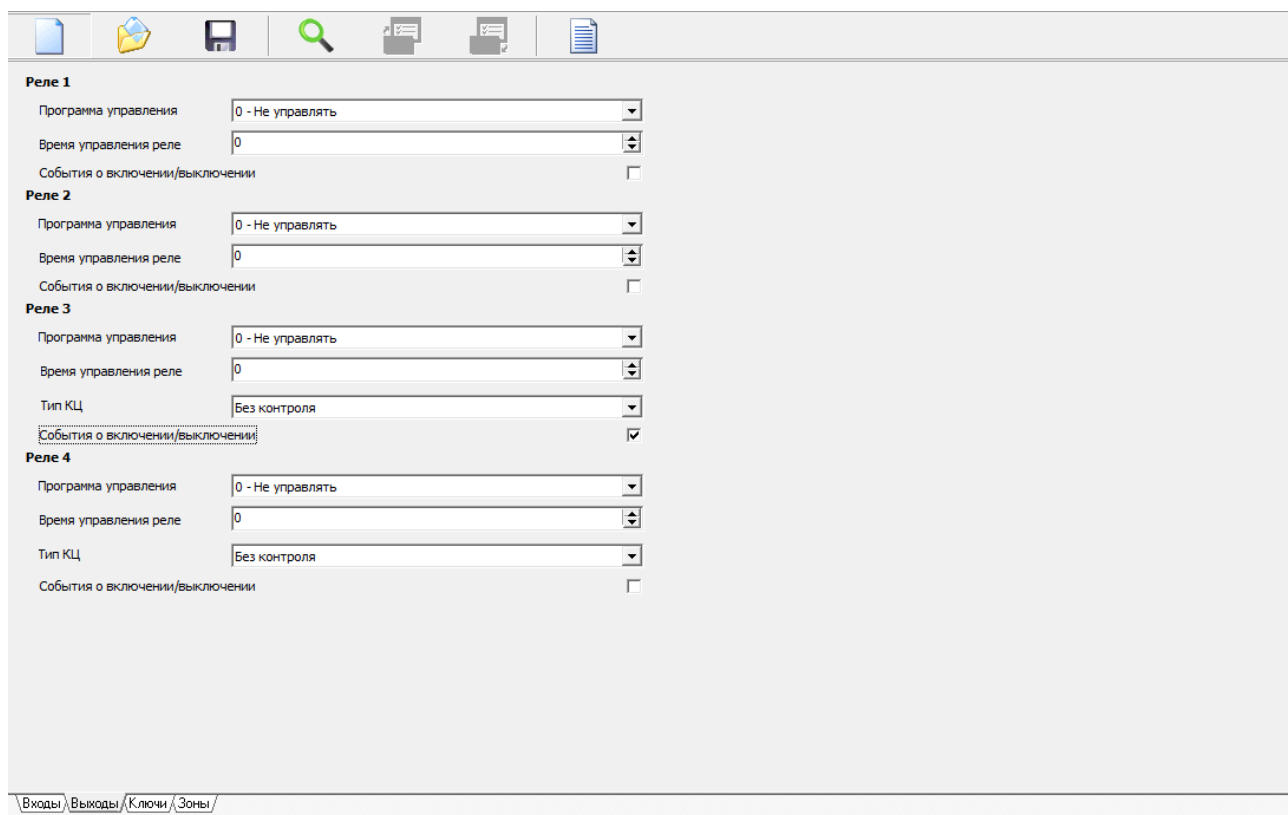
Реле 1

Программа управления | 0 - Не управлять

Время управления реле | 0

События о включении/выключении

Реле 2

Программа управления | 0 - Не управлять

Время управления реле | 0

События о включении/выключении

Реле 3

Программа управления | 0 - Не управлять

Время управления реле | 0

Тип КЦ | Без контроля

События о включении/выключении

Реле 4

Программа управления | 0 - Не управлять

Время управления реле | 0

Тип КЦ | Без контроля

События о включении/выключении

Входы | Выходы | Ключи | Зоны